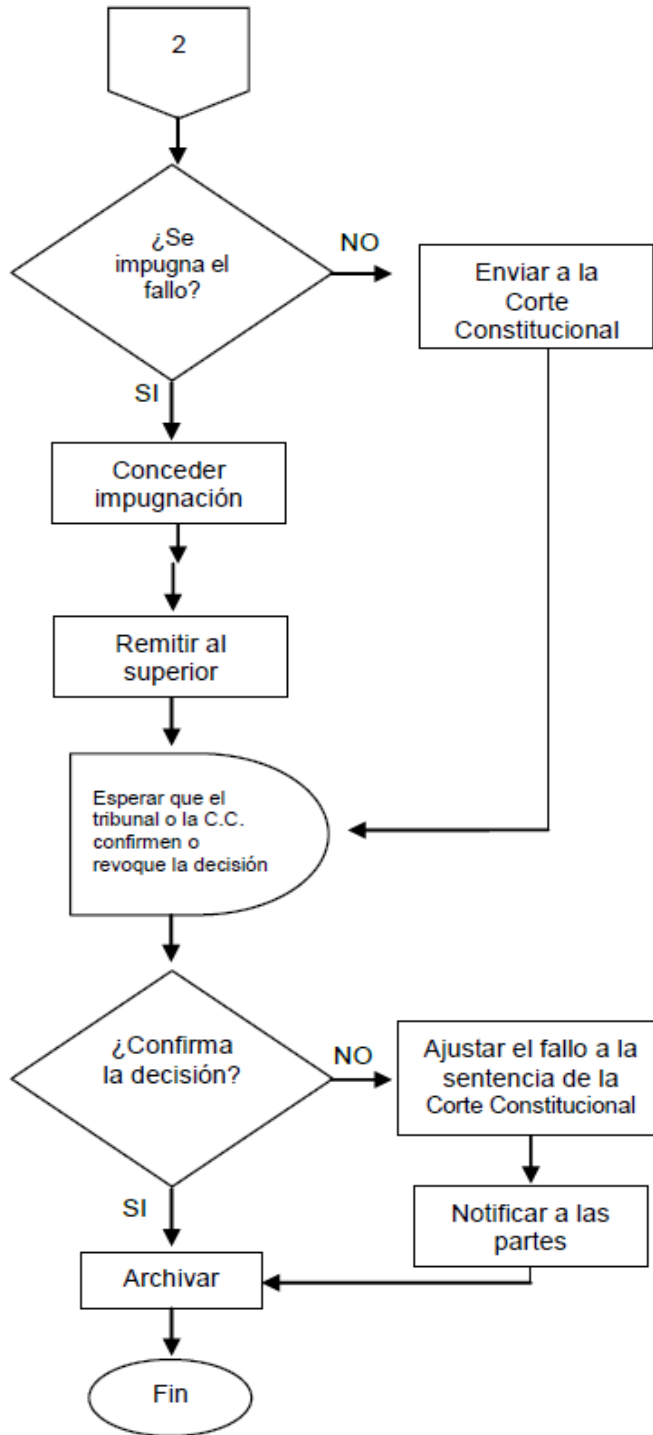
2

¿Se impugna el fallo?

NO

Enviar a la Corte Constitucional

SI

Conceder impugnación

Remitir al superior

Esperar que el tribunal o la C.C. confirmen o revoque la decisión

¿Confirma la decisión?

NO

Ajustar el fallo a la sentencia de la Corte Constitucional

SI

Notificar a las partes

Archivar

Fin